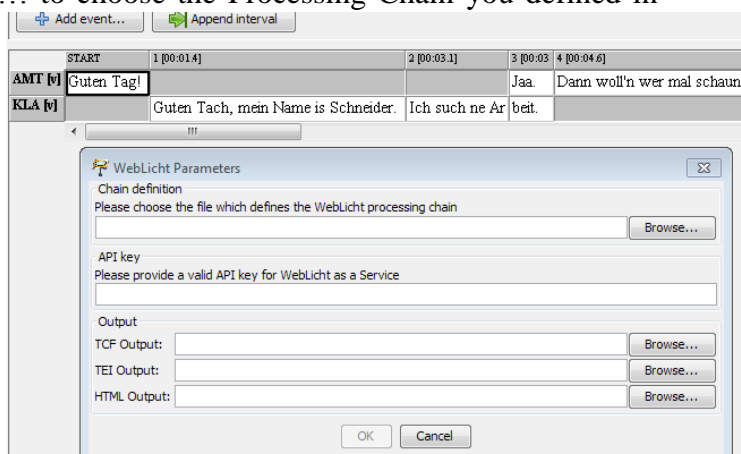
Add event...

Append interval

| | START | 1 [00:01.4] | 2 [00:03.1] | 3 [00:03 | 4 [00:04.6] |
|---|---|---|---|---|---|
| AMT [v] | Guten Tag! | | | Jaa. | Dann woll'n wer mal schaun |
| KLA [v] | | Guten Tach, mein Name is Schneider. | Ich such ne Ar | beit. | |

WebLicht Parameters

Chain definition

Please choose the file which defines the WebLicht processing chain

Browse...

API key

Please provide a valid API key for WebLicht as a Service

Output

TCF Output:

Browse...

TEI Output:

Browse...

HTML Output:

Browse...

OK

Cancel